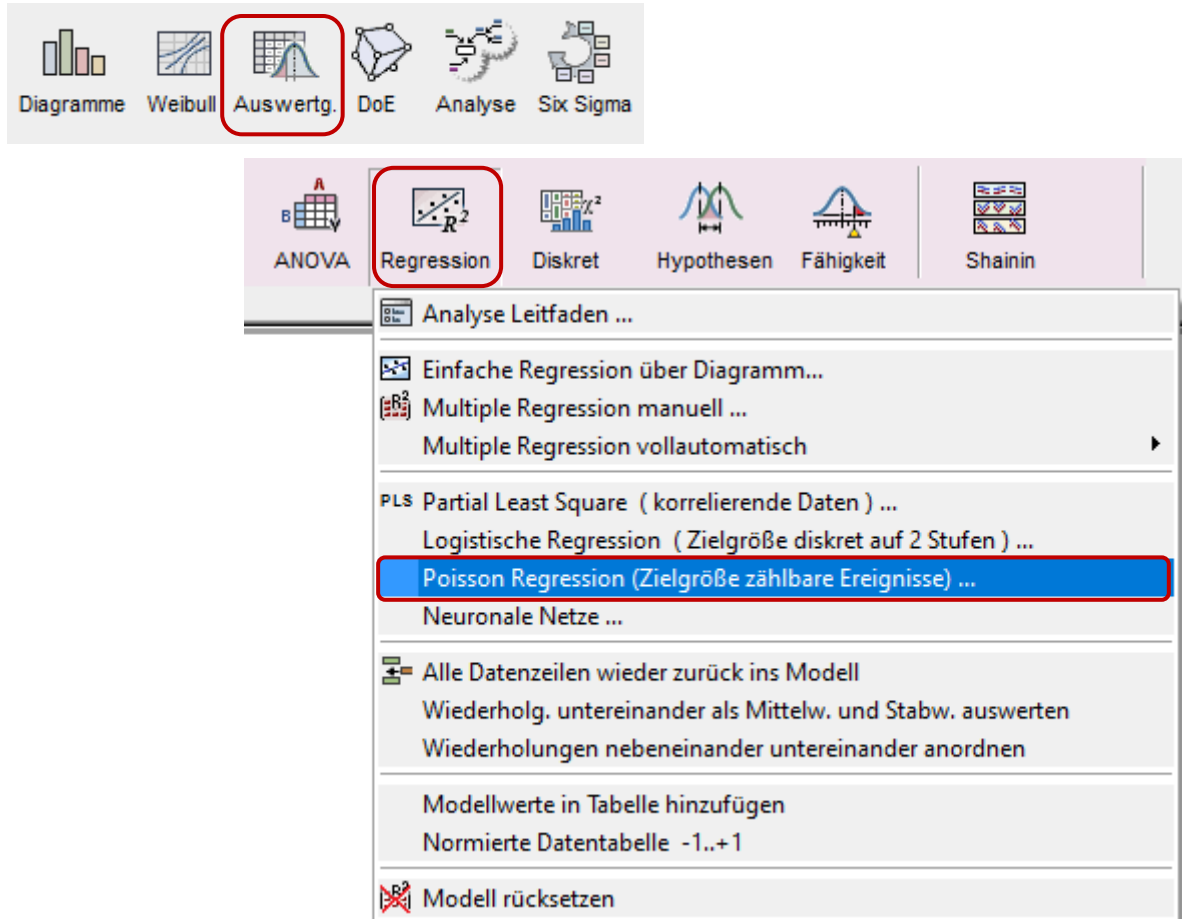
Diagramme Weibull Auswertg. DoE Analyse Six Sigma

ANOVA Regression Diskret Hypothesen Fähigkeit Shainin

Analyse Leitfaden ...

Einfache Regression über Diagramm...
Multiple Regression manuell ...
Multiple Regression vollautomatisch

PLS Partial Least Square ( korrelierende Daten ) ...
Logistische Regression ( Zielgröße diskret auf 2 Stufen ) ...
Poisson Regression (Zielgröße zählbare Ereignisse) ...
Neuronale Netze ...

Alle Datenzeilen wieder zurück ins Modell
Wiederholg. untereinander als Mittelw. und Stabw. auswerten
Wiederholungen nebeneinander untereinander anordnen

Modellwerte in Tabelle hinzufügen
Normierte Datentabelle -1..+1

Modell rücksetzen